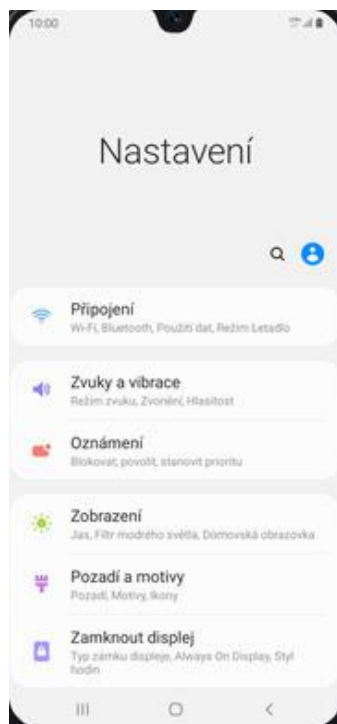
10:00

Nastavení

Připojení
Wi-Fi, Bluetooth, Použití dat, Režim Letadlo

Zvuky a vibrace
Režim zvuku, Zvonění, Hlasitost

Oznámení
Blokovat, povolit, stanovit prioritu

Zobrazení
Jas, Filtr modrého světla, Domovská obrazovka

Pozadí a motivy
Pozadí, Motivy, Ikony

Zamknout displej
Typ zámku displeje, Always On Display, Styl hodin